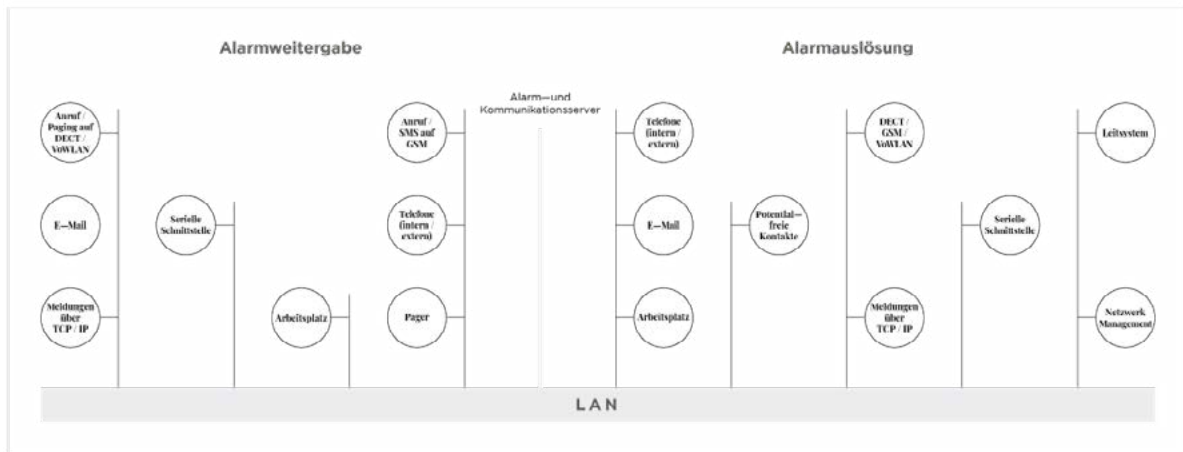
Alarmweitergabe

Alarmauslösung

Alarm—und Kommunikationsserver

Anruf / Paging auf DECT / VoWLAN

E—Mail

Meldungen über TCP / IP

Serielle Schnittstelle

Arbeitsplatz

Anruf / SMS auf GSM

Telefone (intern / extern)

Pager

Telefone (intern / extern)

E—Mail

Arbeitsplatz

Potential—freie Kontakte

DECT / GSM / VoWLAN

Meldungen über TCP / IP

Serielle Schnittstelle

Leitsystem

Netzwerk Management

LAN